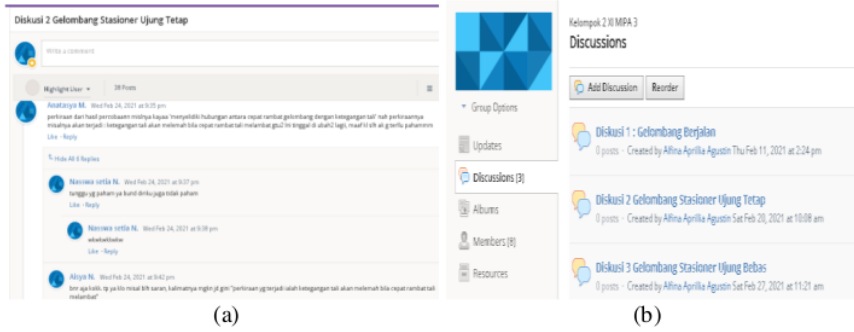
Diskusi 2 Gelombang Stasioner Ujung Tetap

Write a comment

Highlight User

28 Posts

Anatasya M. Wed Feb 24, 2021 at 9:35 pm

perkiraan dari hasil percobaan within kayaa 'menyelidiki hubungan antara cepat rambat gelombang dengan tegangan tali' nah perkiraannya misalnya akan terjadi : tegangan tali akan melemah bila cepat rambat tali melambat gtu? Ini tinggal di abah2 lagi, maaf ni klh ak g terllu pahammm

Like · Reply

Hide All 6 Replies

Nesma setia N. Wed Feb 24, 2021 at 9:37 pm

tunggu yg paham ya kund diriku juga tidak paham

Like · Reply

Nesma setia N. Wed Feb 24, 2021 at 9:38 pm

abcbcbcbcbc

Like · Reply

Aisya N. Wed Feb 24, 2021 at 9:42 pm

btw aja kakk, tp ya klo misal blh saran, kalimatnya mgkn jd gini "perkiraan yg terjadi ialah tegangan tali akan melemah bila cepat rambat tali melambat"

(a)

Group Options

Updates

Discussions (3)

Albums

Members (8)

Resources

Kelompok 2 XI MIPA 3

Discussions

Add Discussion

Reorder

Diskusi 1 : Gelombang Berjalan

0 posts · Created by Alfina Aprillia Agustin Thu Feb 11, 2021 at 2:24 pm

Diskusi 2 Gelombang Stasioner Ujung Tetap

0 posts · Created by Alfina Aprillia Agustin Sat Feb 20, 2021 at 10:09 am

Diskusi 3 Gelombang Stasioner Ujung Bebas

0 posts · Created by Alfina Aprillia Agustin Sat Feb 27, 2021 at 11:21 am

(b)